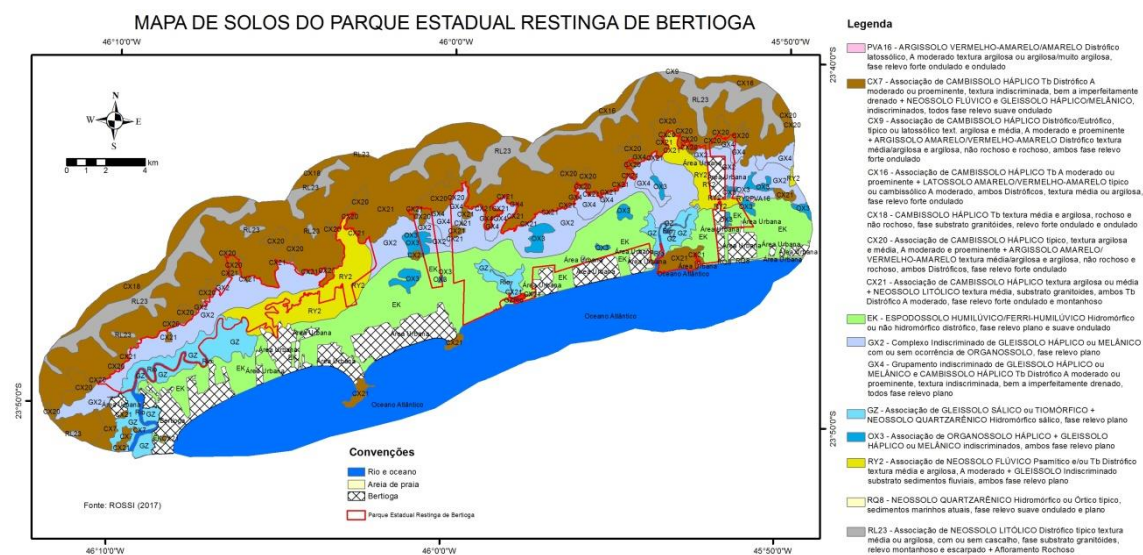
MAPA DE SOLOS DO PARQUE ESTADUAL RESTINGA DE BERTIOGA

46°10'0"W 46°0'0"W 45°50'0"W

23°40'0"S

23°50'0"S

N
W E
S

0 1 2 4 km

46°10'0"W 46°0'0"W 45°50'0"W

CX9 CX16 RL23 CX20 CX7 CX21 CX18 GX2 GX4 GX3 GZ EK RY2 PVA16 OX3 RQ8

Área Urbana

Oceano Atlântico

Rio

Convenções

Rio e oceano

Areia de praia

Bertioga

Parque Estadual Restinga de Bertioga

Fonte: ROSSI (2017)

Legenda

PVA16 - ARGISSOLO VERMELHO-AMARELO/AMARELO Distrófico latossólico, A moderado textura argilosa ou argilosa/muito argilosa, fase relevo forte ondulado e ondulado

CX7 - Associação de CAMBISSOLO HÁPLICO Tb Distrófico A moderado ou proeminente, textura indiscriminada, bem a imperfeitamente drenado + NEOSSOLO FLÚVICO e GLEISSOLO HÁPLICO/MELÂNICO, indiscriminados, todos fase relevo suave ondulado

CX9 - Associação de CAMBISSOLO HÁPLICO Distrófico/Eutrófico, típico ou latossólico text. argilosa e média, A moderado e proeminente + ARGISSOLO AMARELO/VERMELHO-AMARELO Distrófico textura média/argilosa e argilosa, não rochoso e rochoso, ambos fase relevo forte ondulado

CX16 - Associação de CAMBISSOLO HÁPLICO Tb A moderado ou proeminente + LATOSSOLO AMARELO/VERMELHO-AMARELO típico ou cambissólico A moderado, ambos Distróficos, textura média ou argilosa, fase relevo forte ondulado

CX18 - CAMBISSOLO HÁPLICO Tb textura média e argilosa, rochoso e não rochoso, fase substrato granitóides, relevo forte ondulado e ondulado

CX20 - Associação de CAMBISSOLO HÁPLICO típico, textura argilosa e média, A moderado e proeminente + ARGISSOLO AMARELO/VERMELHO-AMARELO textura média/argilosa e argilosa, não rochoso e rochoso, ambos Distróficos, fase relevo forte ondulado

CX21 - Associação de CAMBISSOLO HÁPLICO textura argilosa ou média + NEOSSOLO LITÓLICO textura média, substrato granitóides, ambos Tb Distrófico A moderado, fase relevo forte ondulado e montanhoso

EK - ESPODOSSOLO HUMILÚVICO/FERRI-HUMILÚVICO Hidromórfico ou não hidromórfico distrófico, fase relevo plano e suave ondulado

GX2 - Complexo Indiscriminado de GLEISSOLO HÁPLICO ou MELÂNICO com ou sem ocorrência de ORGANOSSOLO, fase relevo plano

GX4 - Grupamento indiscriminado de GLEISSOLO HÁPLICO ou MELÂNICO e CAMBISSOLO HÁPLICO Tb Distrófico A moderado ou proeminente, textura indiscriminada, bem a imperfeitamente drenado, todos fase relevo plano

GZ - Associação de GLEISSOLO SÁLICO ou TIOMÓRFICO + NEOSSOLO QUARTZARÊNICO Hidromórfico sálico, fase relevo plano

OX3 - Associação de ORGANOSSOLO HÁPLICO + GLEISSOLO HÁPLICO ou MELÂNICO indiscriminados, ambos fase relevo plano

RY2 - Associação de NEOSSOLO FLÚVICO Psamítico e/ou Tb Distrófico textura média e argilosa, A moderado + GLEISSOLO Indiscriminado substrato sedimentos fluviais, ambos fase relevo plano

RQ8 - NEOSSOLO QUARTZARÊNICO Hidromórfico ou Órtico típico, sedimentos marinhos atuais, fase relevo suave ondulado e plano

RL23 - Associação de NEOSSOLO LITÓLICO Distrófico típico textura média ou argilosa, com ou sem cascalho, fase substrato granitóides, relevo montanhoso e escarpado + Afloramento Rochoso